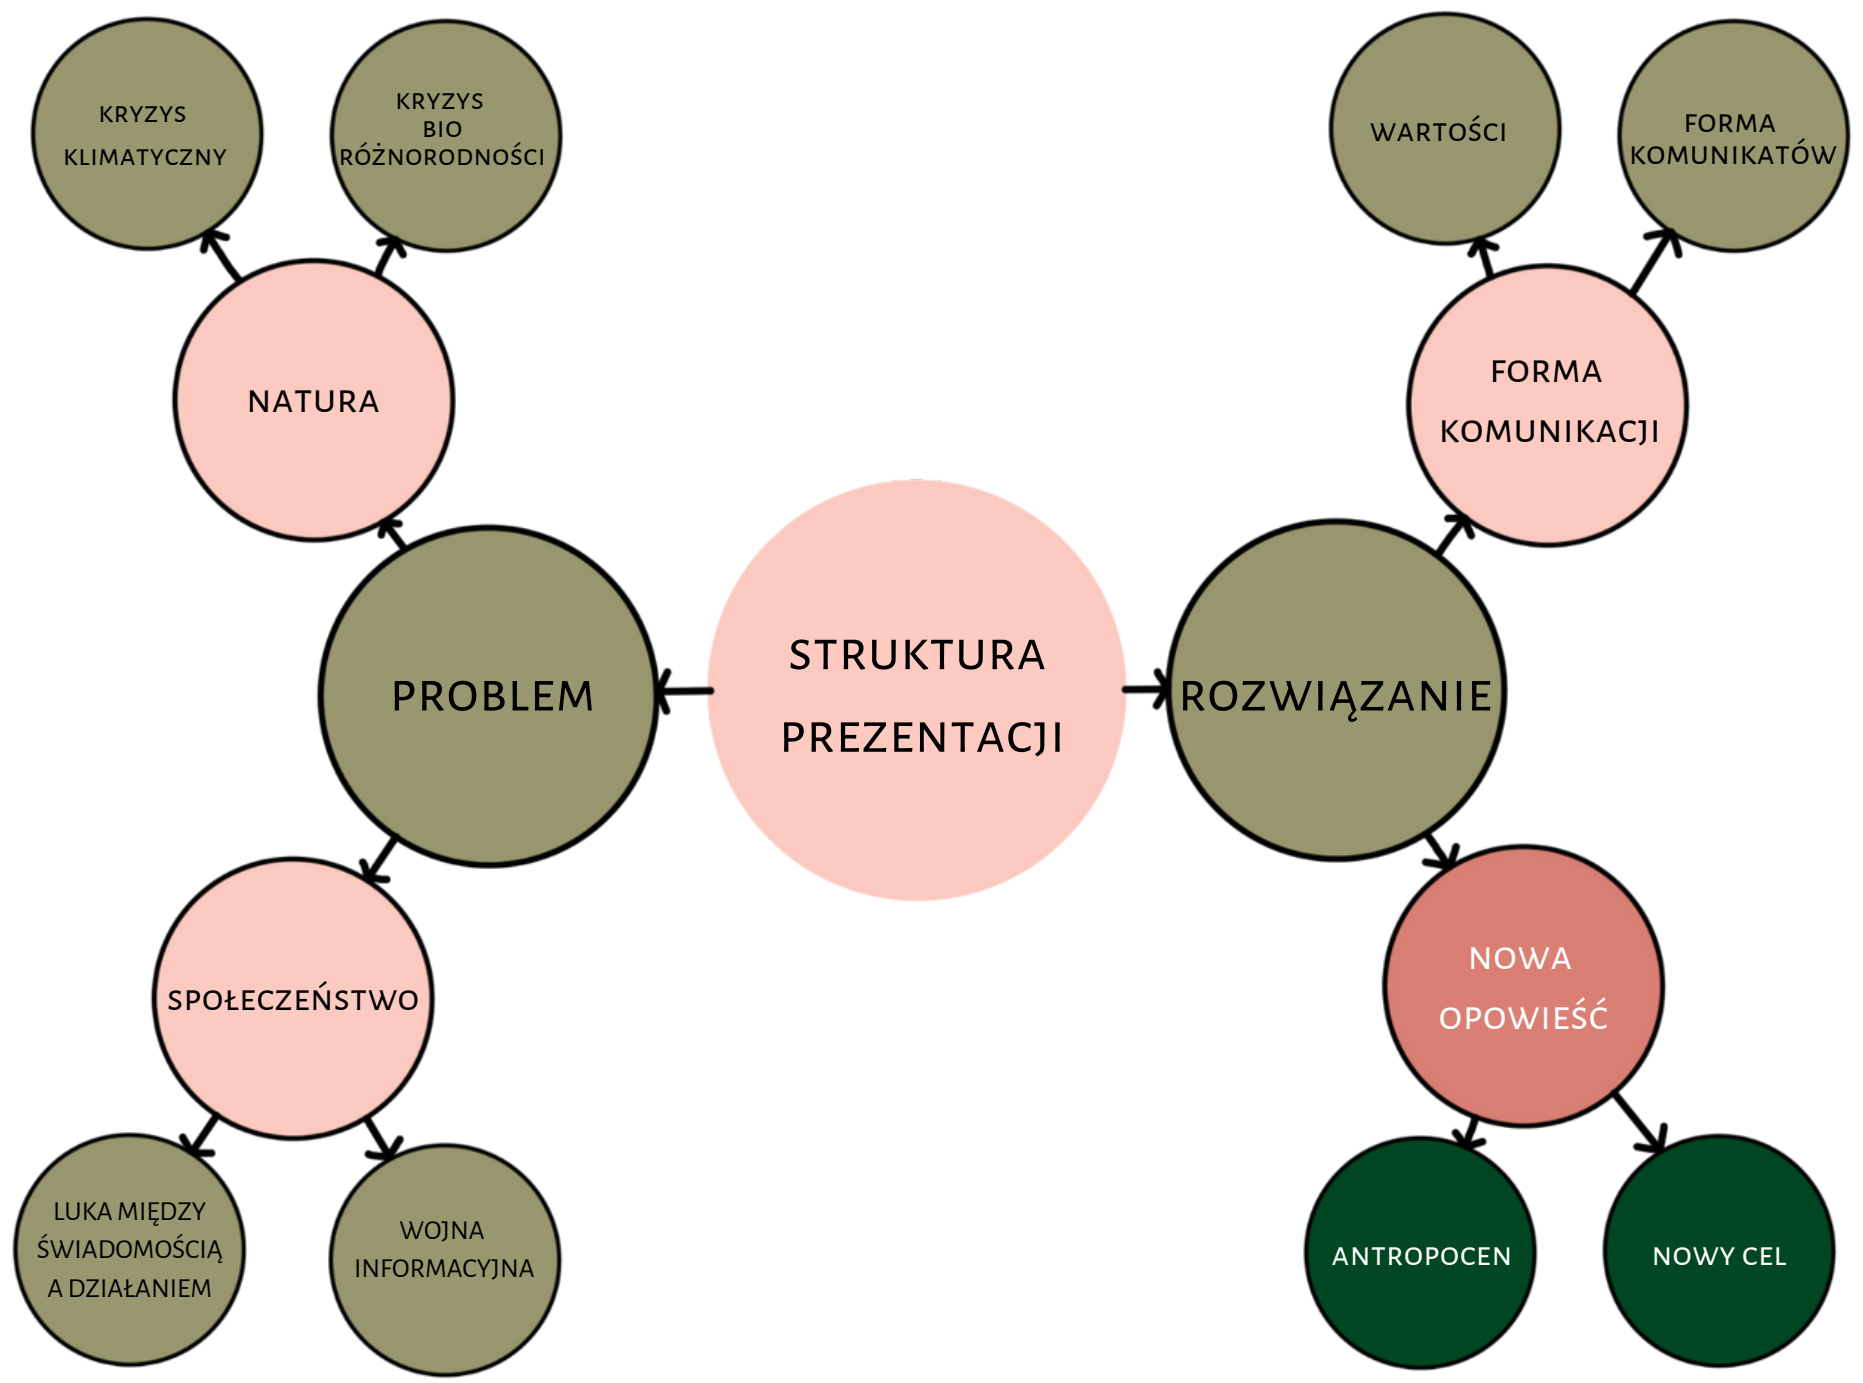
KRYZYS KLIMATYCZNY

KRYZYS BIO RÓŻNORODNOŚCI

WARTOŚCI

FORMA KOMUNIKATÓW

NATURA

FORMA KOMUNIKACJI

PROBLEM

STRUKTURA PREZENTACJI

ROZWIĄZANIE

SPOŁECZEŃSTWO

NOWA OPOWIEŚĆ

LUKA MIĘDZY ŚWIADOMOŚCIĄ A DZIAŁANIEM

WOJNA INFORMACYJNA

ANTROPOCEN

NOWY CEL